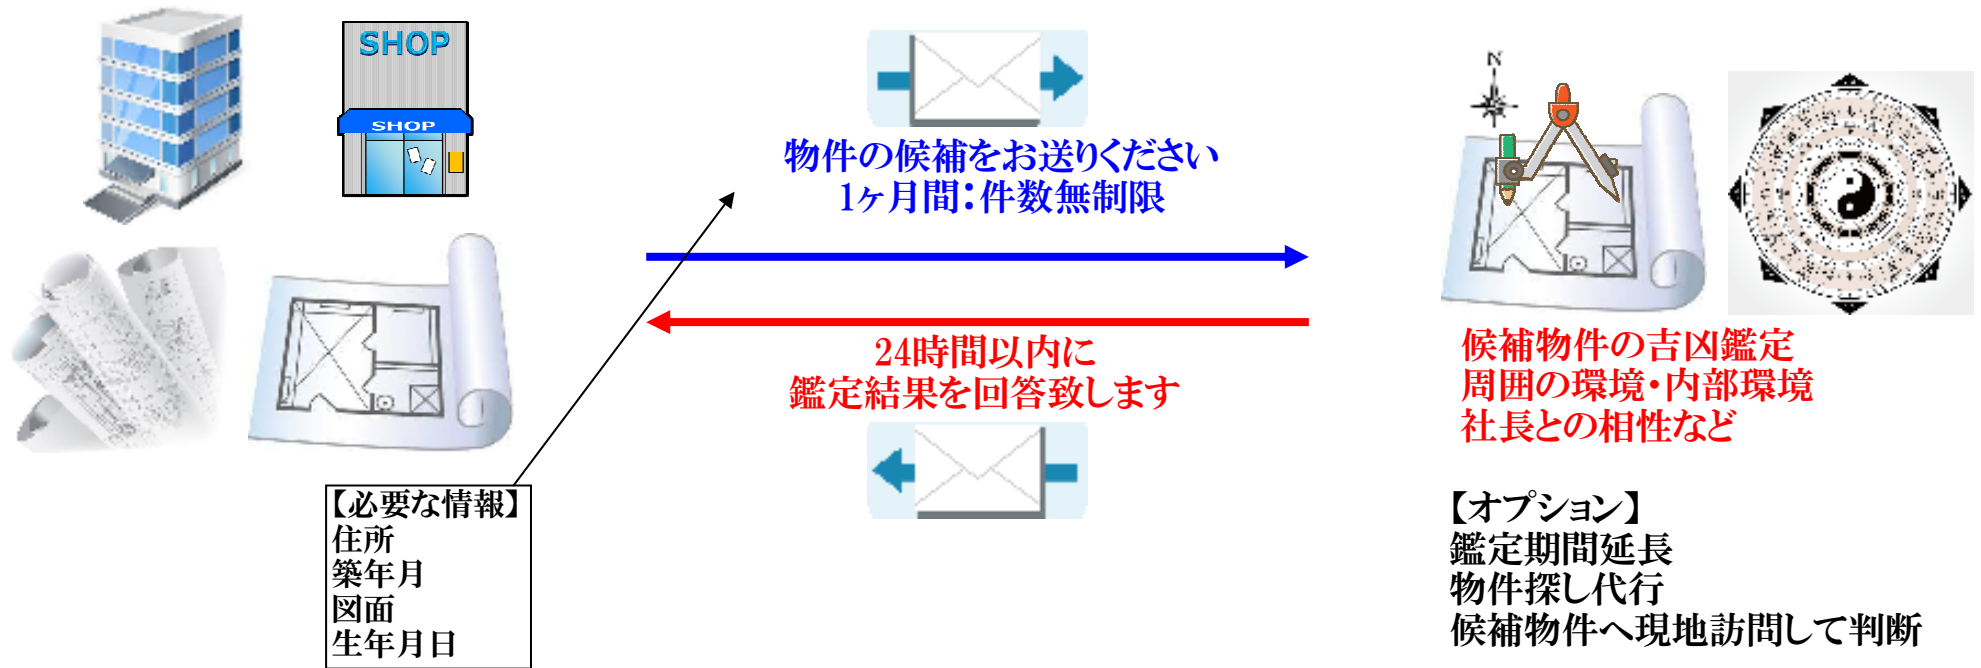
SHOP

SHOP

物件の候補をお送りください
1ヶ月間：件数無制限

24時間以内に
鑑定結果を回答致します

N

候補物件の吉凶鑑定
周囲の環境・内部環境
社長との相性など

【必要な情報】
住所
築年月
図面
生年月日

【オプション】
鑑定期間延長
物件探し代行
候補物件へ現地訪問して判断